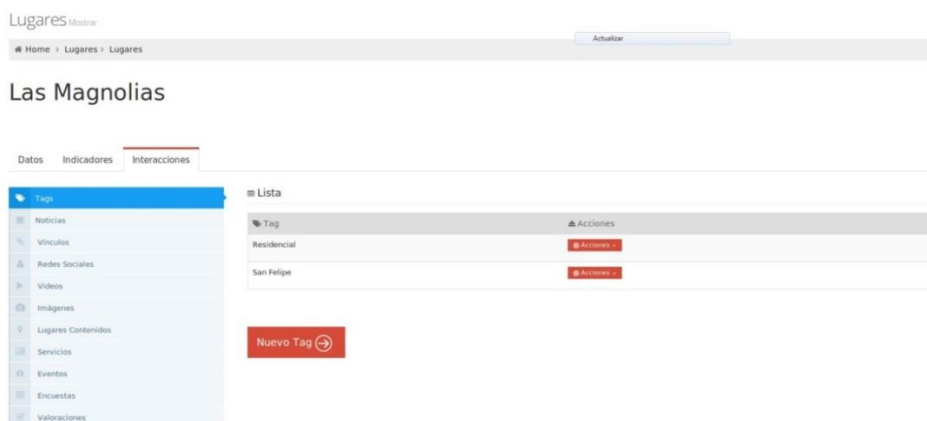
Lugares Mostrar

Actualizar

Home › Lugares › Lugares

Las Magnolias

Datos Indicadores Interacciones

Tags
Noticias
Vinculos
Redes Sociales
Videos
Imágenes
Lugares Contenidos
Servicios
Eventos
Encuestas
Valoraciones

≡ Lista

| Tag | Acciones |
|---|---|
| Residencial | Acciones |
| San Felipe | Acciones |

Nuevo Tag